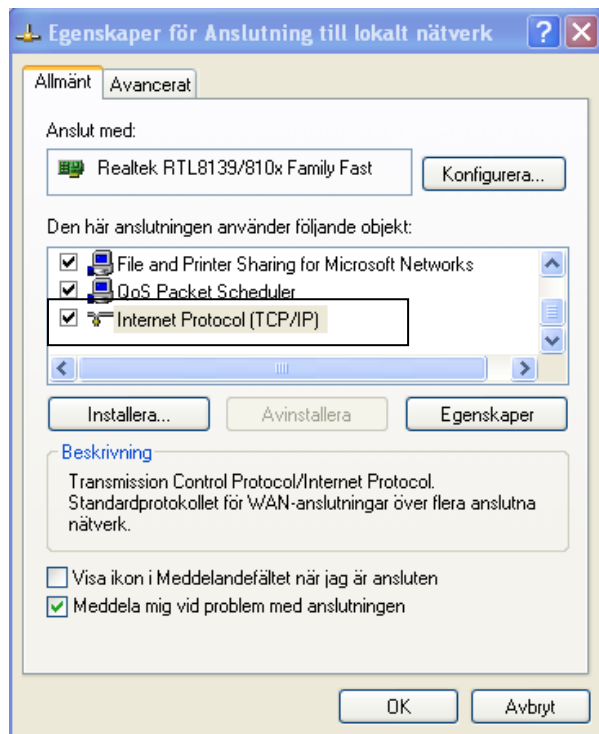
Egenskaper för Anslutning till lokalt nätverk

Allmänt Avancerat

Anslut med:

Realtek RTL8139/810x Family Fast

Konfigurera...

Den här anslutningen använder följande objekt:

File and Printer Sharing for Microsoft Networks
QoS Packet Scheduler
Internet Protocol (TCP/IP)

Installera... Avinstallera Egenskaper

Beskrivning

Transmission Control Protocol/Internet Protocol. Standardprotokollet för WAN-anslutningar över flera anslutna nätverk.

Visa ikon i Meddelandefältet när jag är ansluten
Meddela mig vid problem med anslutningen

OK Avbryt